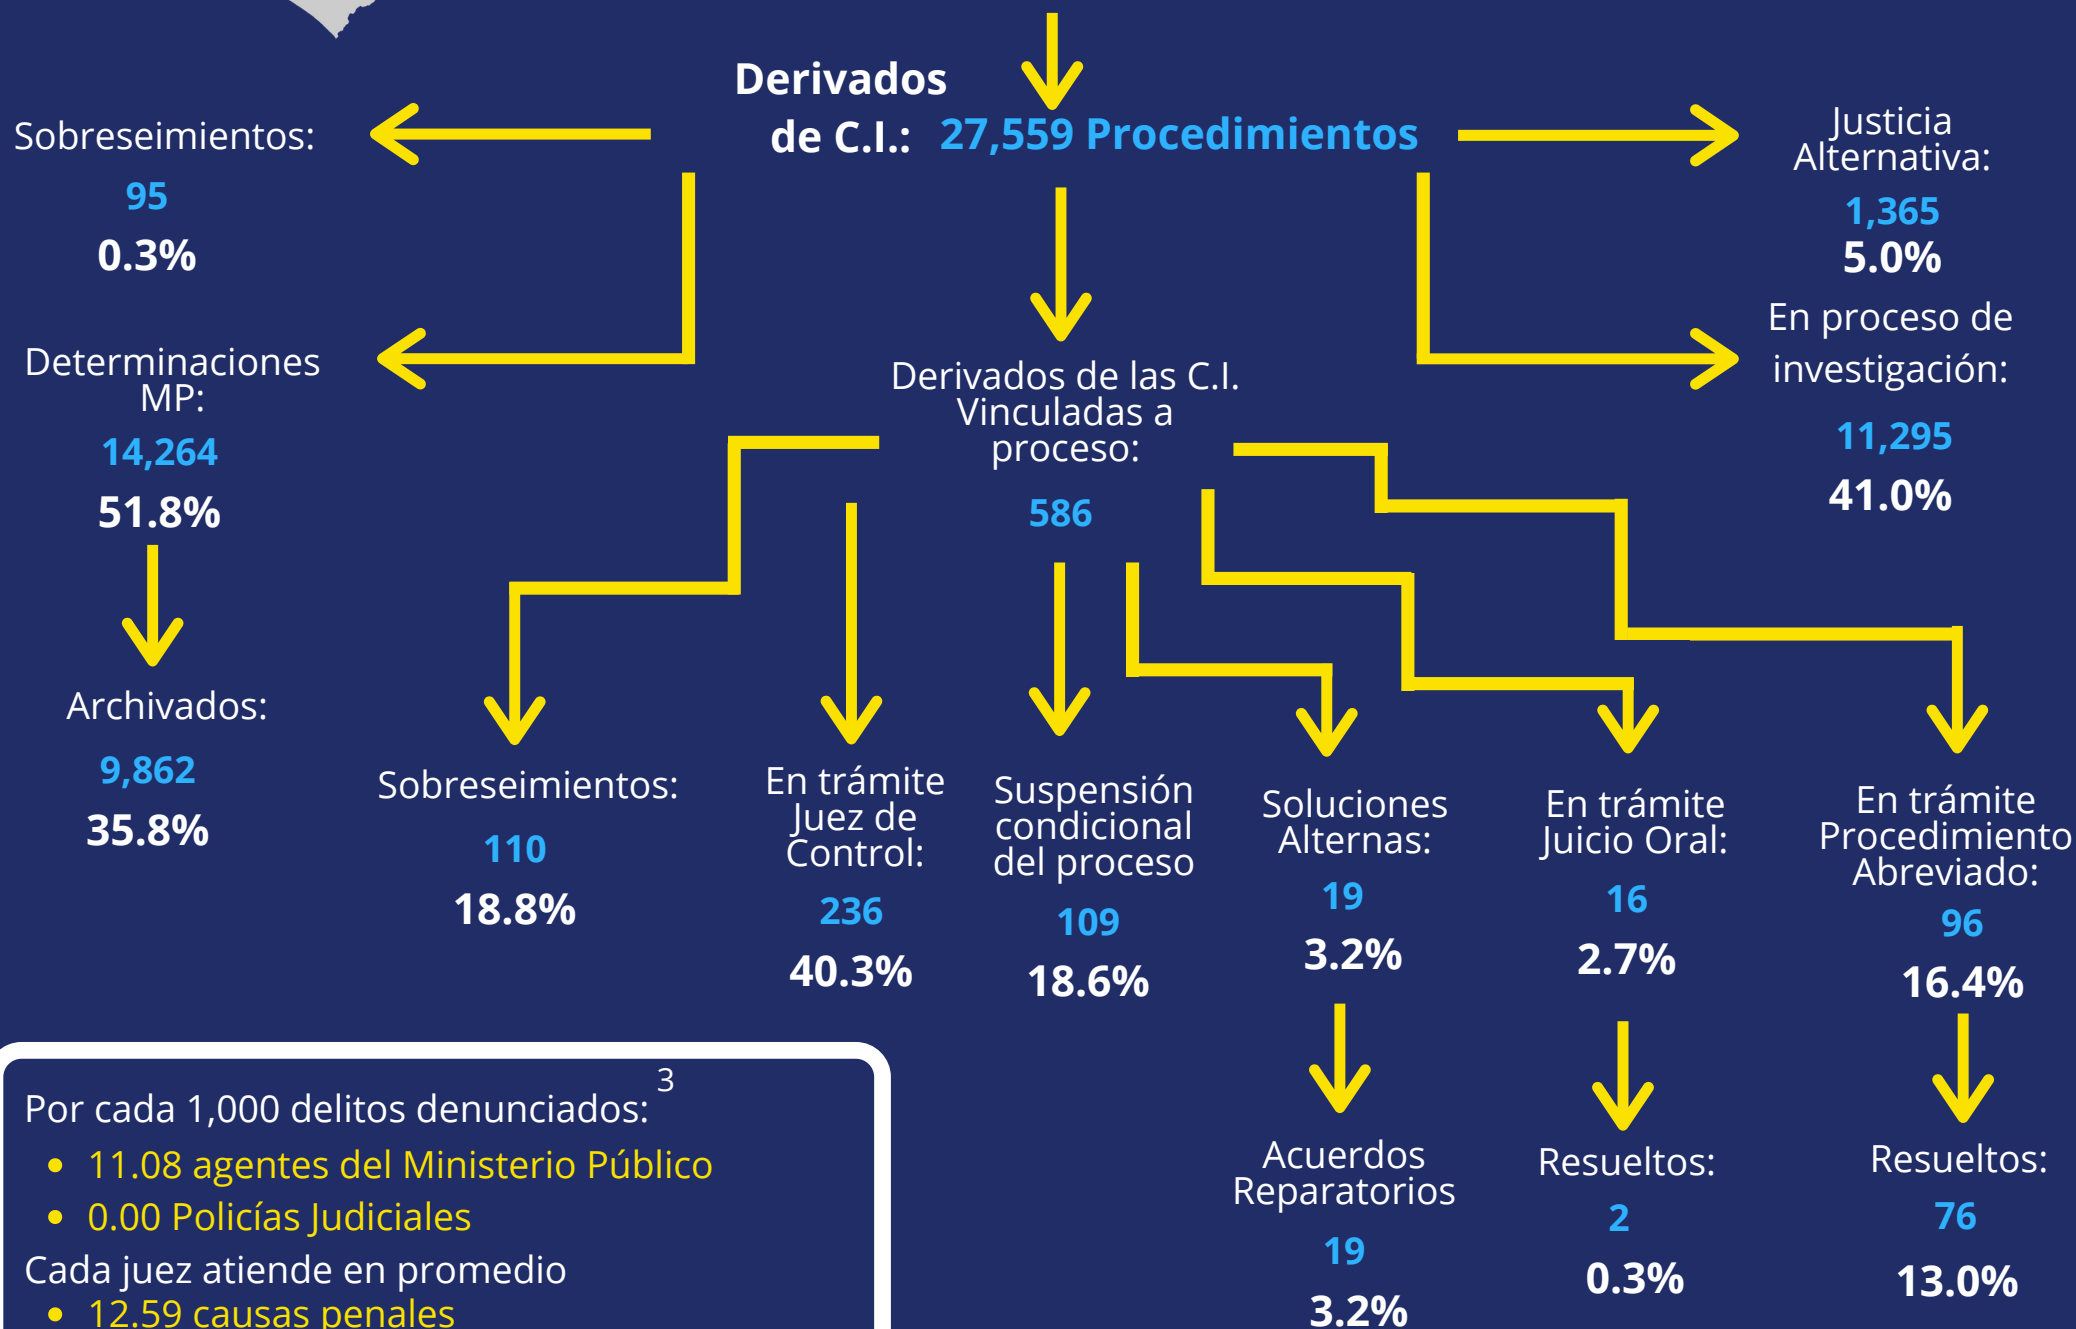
Derivados de C.I.: 27,559 Procedimientos

Sobreseimientos:
95
0.3%

Justicia Alternativa:
1,365
5.0%

Determinaciones MP:
14,264
51.8%

En proceso de investigación:
11,295
41.0%

Derivados de las C.I. Vinculadas a proceso:
586

Archivados:
9,862
35.8%

Sobreseimientos:
110
18.8%

En trámite Juez de Control:
236
40.3%

Suspensión condicional del proceso
109
18.6%

Soluciones Alternas:
19
3.2%

En trámite Juicio Oral:
16
2.7%

En trámite Procedimiento Abreviado:
96
16.4%

Acuerdos Reparatorios
19
3.2%

Resueltos:
2
0.3%

Resueltos:
76
13.0%

Por cada 1,000 delitos denunciados:$^3$
• 11.08 agentes del Ministerio Público
• 0.00 Policías Judiciales
Cada juez atiende en promedio
• 12.59 causas penales